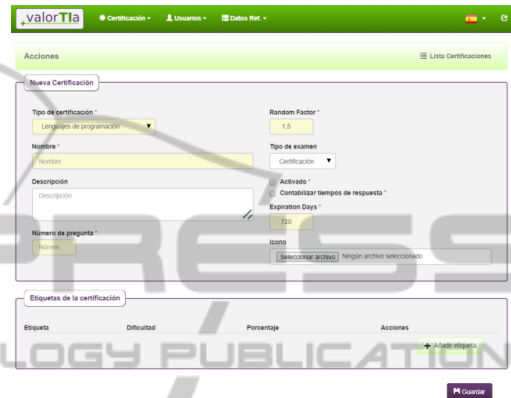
+valorTIa Certificación ▾ Usuarios ▾ Datos Ref. ▾

Acciones

Lista Certificaciones

Nueva Certificación

Tipo de certificación *

Lenguajes de programación

Random Factor *

1.5

Nombre *

Nombre

Tipo de examen

Certificación

Descripción

Descripción

Activado *

Contabilizar tiempos de respuesta *

Expiration Days *

720

Número de pregunta *

Número

Icono

Seleccionar archivo Ningún archivo seleccionado

Etiquetas de la certificación

| Etiqueta | Dificultad | Porcentaje | Acciones |
|---|---|---|---|

+ Añadir etiqueta

Guardar

LOGY PUBLICATIONS